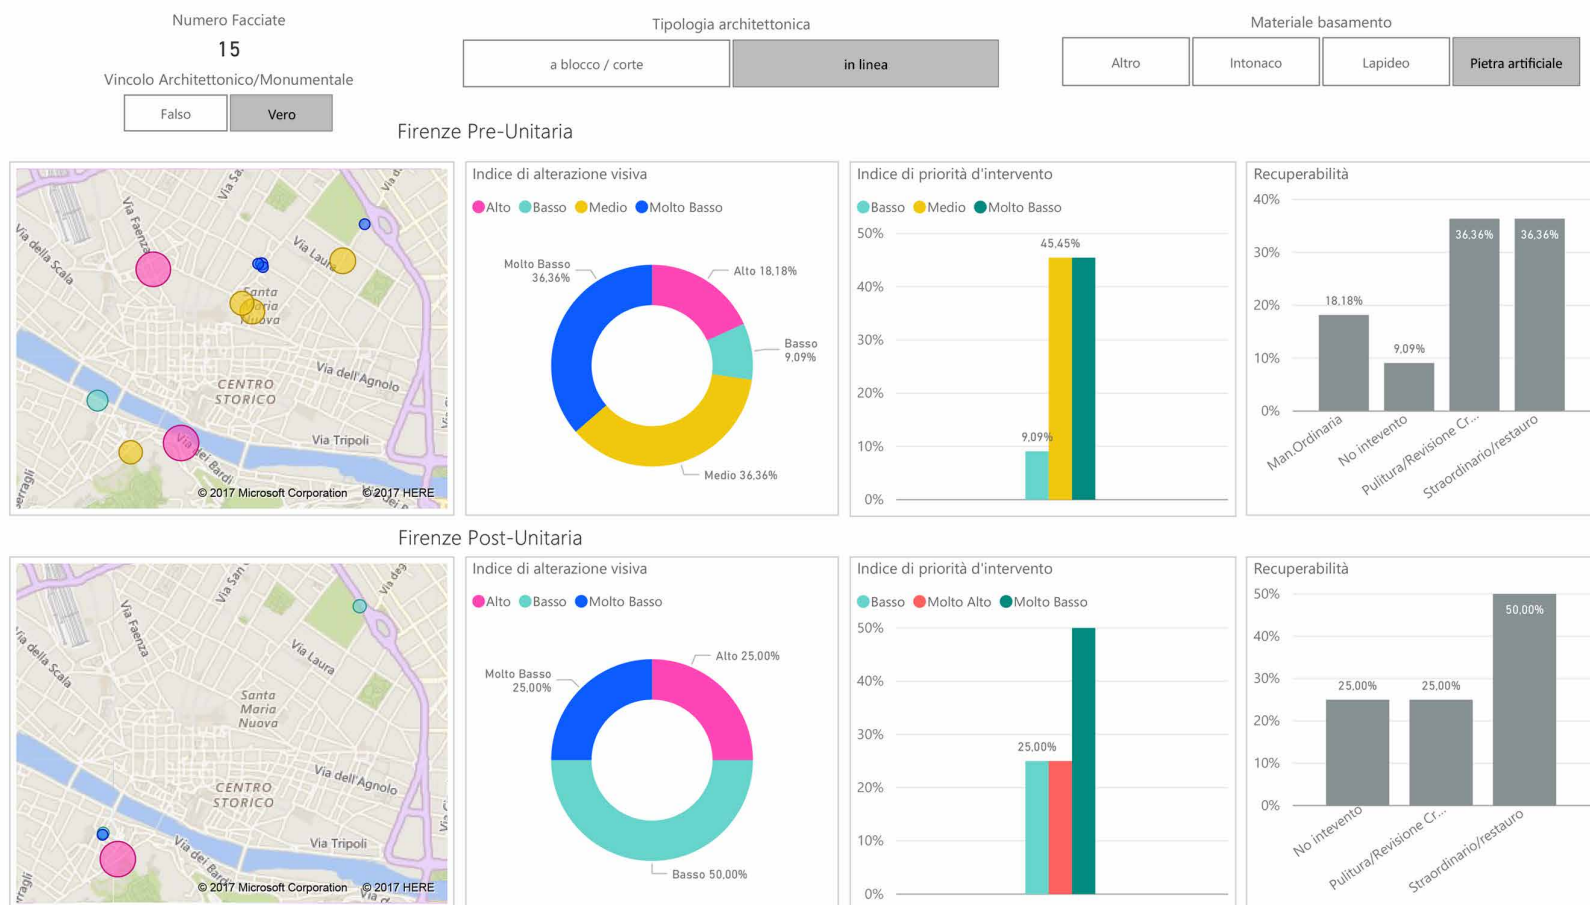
Numero Facciate
15
Vincolo Architettonico/Monumentale
Falso
Vero

Tipologia architettonica
a blocco / corte
in linea

Materiale basamento
Altro
Intonaco
Lapideo
Pietra artificiale

Firenze Pre-Unitaria

Via della Scala
Via Faenza
Via Sa
Via Laura
Via d
Santa Maria Nuova
Via dell'Agnolo
CENTRO STORICO
Via Tripoli
Via dei Bardi
erragli
© 2017 Microsoft Corporation © 2017 HERE

Indice di alterazione visiva
Alto Basso Medio Molto Basso
Molto Basso 36,36%
Alto 18,18%
Basso 9,09%
Medio 36,36%

Indice di priorità d'intervento
Basso Medio Molto Basso
50%
40%
30%
20%
10%
0%
45,45%
9,09%

Recuperabilità
40%
30%
20%
10%
0%
18,18%
9,09%
36,36%
36,36%
Man.Ordinaria
No intervento
Pulitura/Revisione Cr...
Straordinario/restauro

Firenze Post-Unitaria

Via della Scala
Via Faenza
Via San
Via Laura
Via deg
Santa Maria Nuova
Via dell'Agnolo
CENTRO STORICO
Via Tripoli
Via dei Bardi
rragli
© 2017 Microsoft Corporation © 2017 HERE

Indice di alterazione visiva
Alto Basso Molto Basso
Molto Basso 25,00%
Alto 25,00%
Basso 50,00%

Indice di priorità d'intervento
Basso Molto Alto Molto Basso
50%
40%
30%
20%
10%
0%
25,00%

Recuperabilità
50%
40%
30%
20%
10%
0%
25,00%
25,00%
50,00%
No intervento
Pulitura/Revisione Cr...
Straordinario/restauro